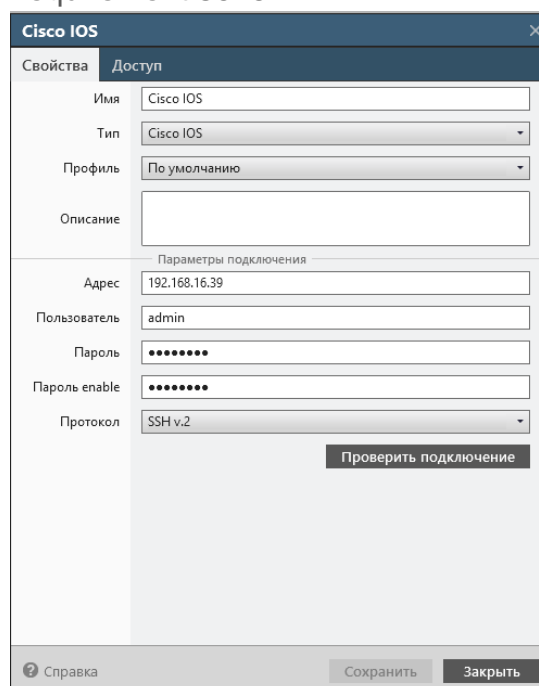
Cisco IOS

Свойства
Доступ

Имя
Cisco IOS

Тип
Cisco IOS

Профиль
По умолчанию

Описание

Параметры подключения

Адрес
192.168.16.39

Пользователь
admin

Пароль
••••••••

Пароль enable
••••••••

Протокол
SSH v.2

Проверить подключение

Справка
Сохранить
Закрыть